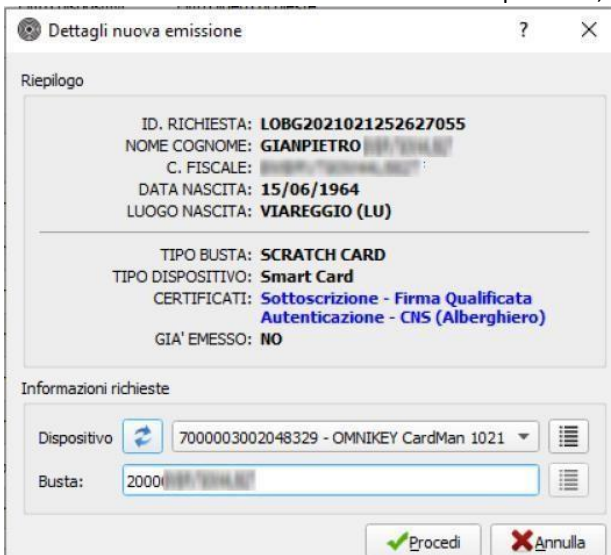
Dettagli nuova emissione

?

×

Riepilogo

ID. RICHIESTA: LOBG2021021252627055
NOME COGNOME: GIANPIETRO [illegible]
C. FISCALE: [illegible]
DATA NASCITA: 15/06/1964
LUOGO NASCITA: VIAREGGIO (LU)

TIPO BUSTA: SCRATCH CARD
TIPO DISPOSITIVO: Smart Card
CERTIFICATI: Sottoscrizione - Firma Qualificata
Autenticazione - CNS (Alberghiero)
GIA' EMESSO: NO

Informazioni richieste

Dispositivo 7000003002048329 - OMNIKEY CardMan 1021

Busta: 2000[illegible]

Procedi

Annulla